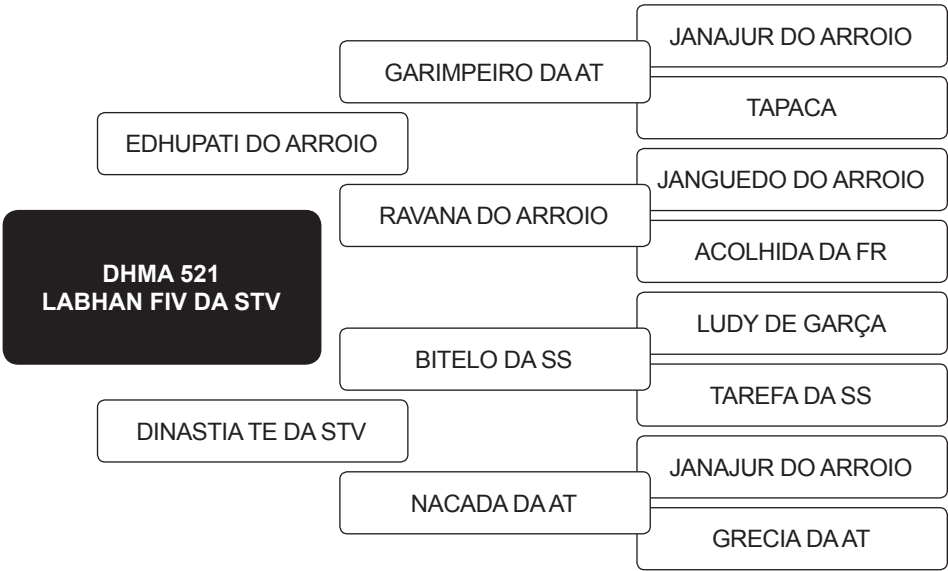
DHMA 521
LABHAN FIV DA STV

EDHUPATI DO ARROIO

GARIMPEIRO DA AT

JANAJUR DO ARROIO

TAPACA

RAVANA DO ARROIO

JANGUEDO DO ARROIO

ACOLHIDA DA FR

DINASTIA TE DA STV

BITELO DA SS

LUDY DE GARÇA

TAREFA DA SS

NACADA DA AT

JANAJUR DO ARROIO

GRECIA DA AT